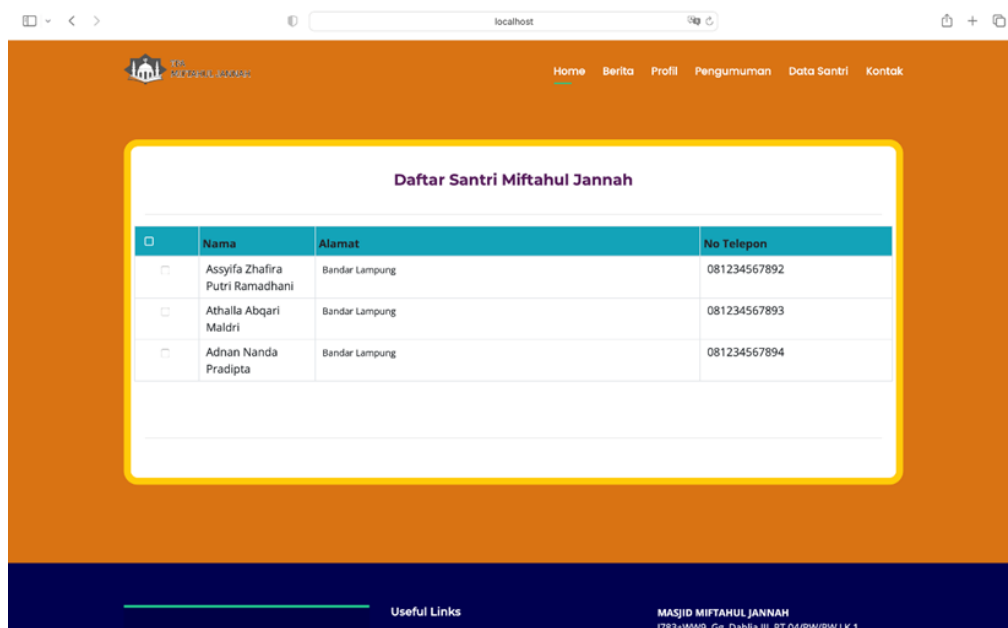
localhost

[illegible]

Home Berita Profil Pengumuman Data Santri Kontak

Daftar Santri Miftahul Jannah

| | Nama | Alamat | No Telepon |
|---|---|---|---|
| | Assyifa Zhafira Putri Ramadhani | Bandar Lampung | 081234567892 |
| | Athalla Abqari Maldri | Bandar Lampung | 081234567893 |
| | Adnan Nanda Pradipta | Bandar Lampung | 081234567894 |

Useful Links

MASJID MIFTAHUL JANNAH
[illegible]